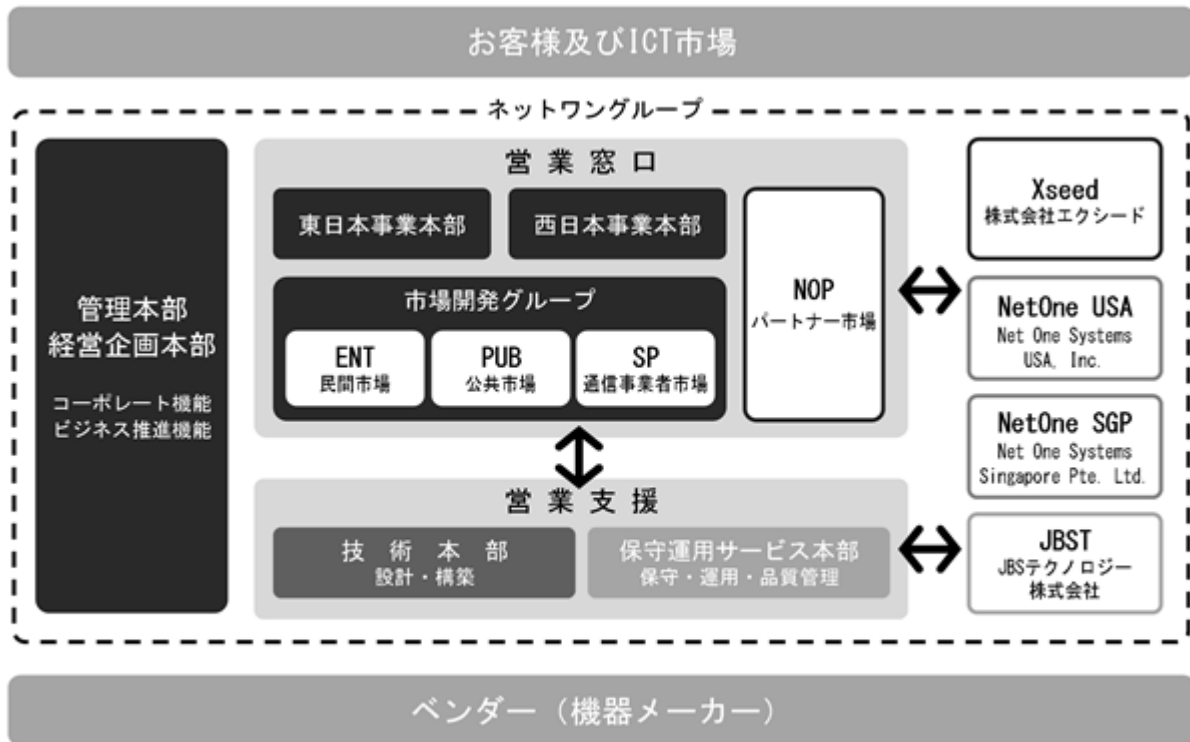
お客様及びICT市場

ネットワングループ

管理本部
経営企画本部

コーポレート機能
ビジネス推進機能

営業窓口

東日本事業本部

西日本事業本部

市場開発グループ

ENT
民間市場

PUB
公共市場

SP
通信事業者市場

NOP
パートナー市場

営業支援

技術本部
設計・構築

保守運用サービス本部
保守・運用・品質管理

Xseed
株式会社エクシード

NetOne USA
Net One Systems USA, Inc.

NetOne SGP
Net One Systems Singapore Pte. Ltd.

JBST
JBSテクノロジー株式会社

ベンダー（機器メーカー）